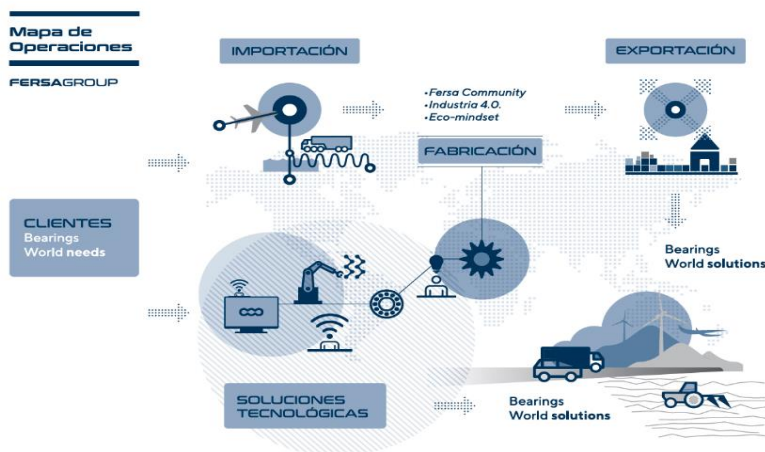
Mapa de Operaciones

FERSAGROUP

IMPORTACIÓN

•Fersa Community
•Industria 4.0.
•Eco-mindset

EXPORTACIÓN

FABRICACIÓN

CLIENTES
Bearings
World needs

Bearings
World solutions

SOLUCIONES
TECNOLÓGICAS

Bearings
World solutions